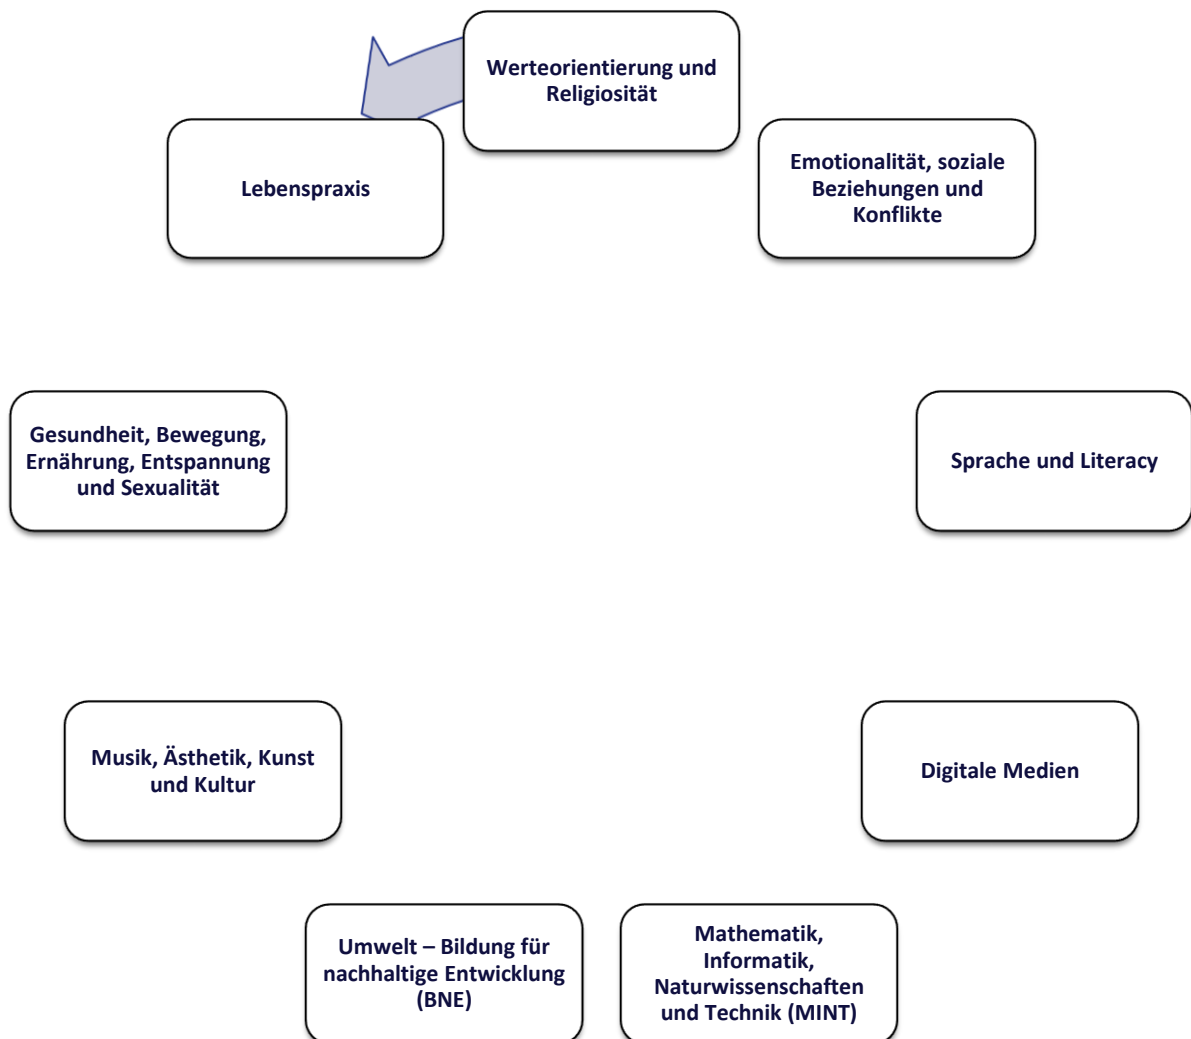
Werteorientierung und Religiosität

Emotionalität, soziale Beziehungen und Konflikte

Sprache und Literacy

Digitale Medien

Mathematik, Informatik, Naturwissenschaften und Technik (MINT)

Umwelt – Bildung für nachhaltige Entwicklung (BNE)

Musik, Ästhetik, Kunst und Kultur

Gesundheit, Bewegung, Ernährung, Entspannung und Sexualität

Lebenspraxis